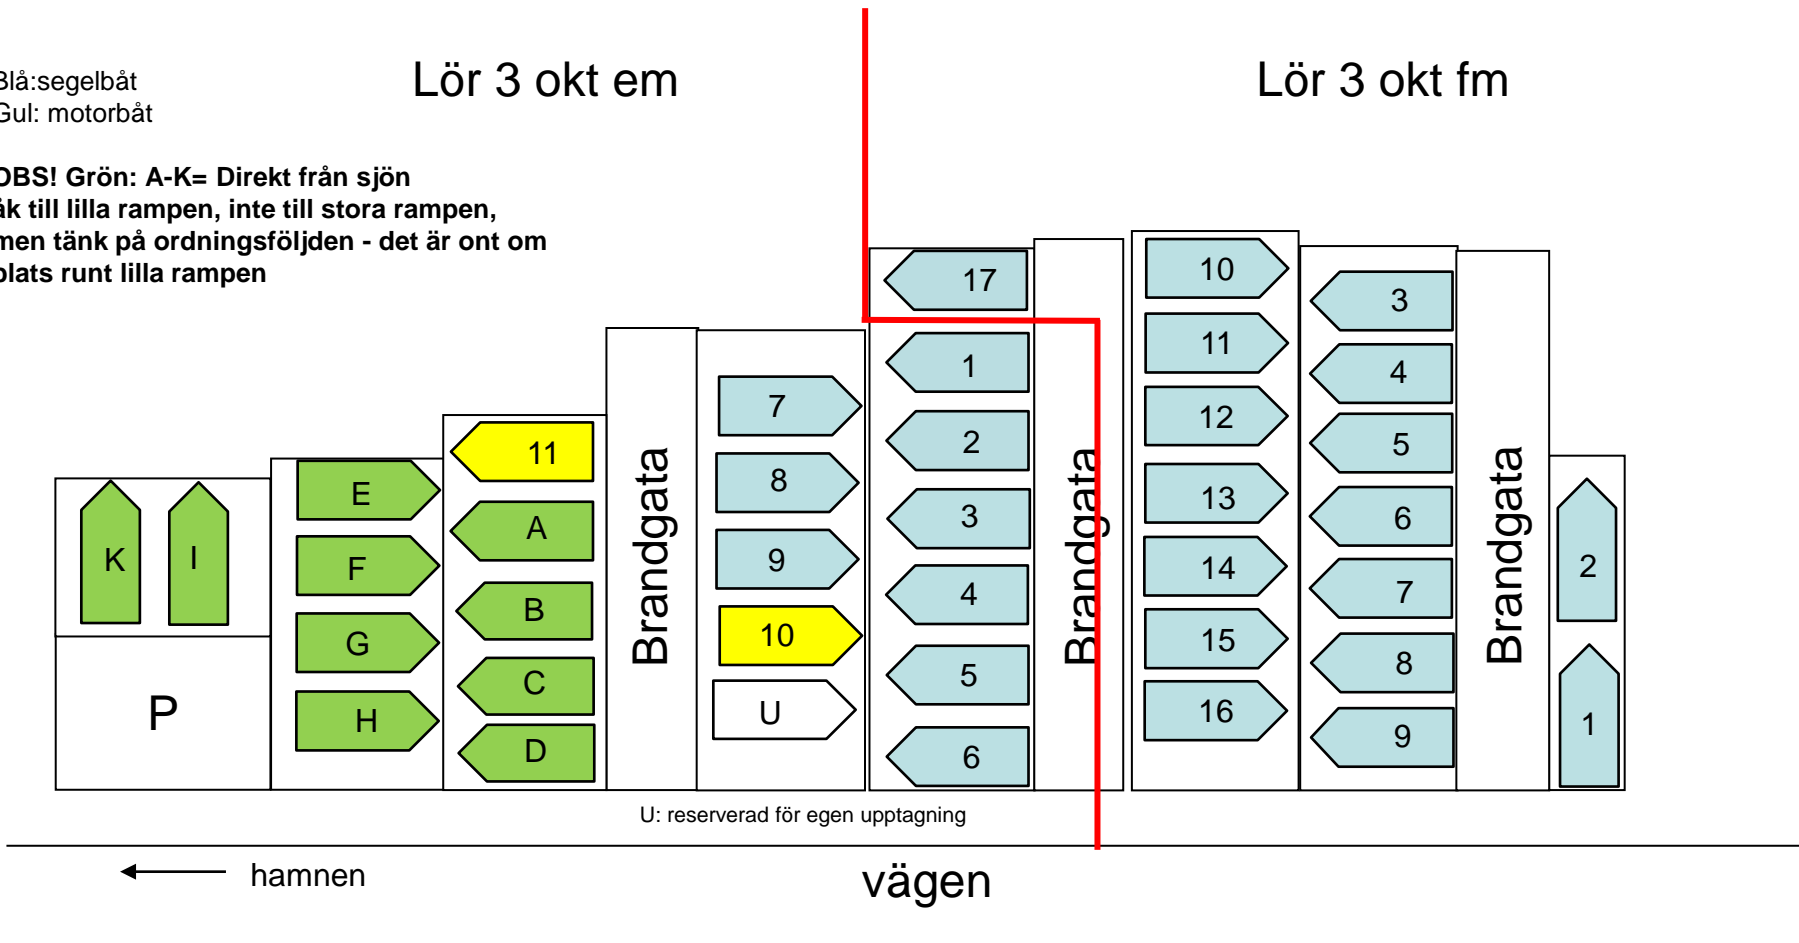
Blå:segelbåt
Gul: motorbåt

OBS! Grön: A-K= Direkt från sjön åk till lilla rampen, inte till stora rampen, men tänk på ordningsföljden - det är ont om plats runt lilla rampen

Lör 3 okt em

Lör 3 okt fm

K I
P
E F G H
11 A B C D
Brandgata
7 8 9 10 U
17 1 2 3 4 5 6
Brandgata
10 11 12 13 14 15 16
3 4 5 6 7 8 9
Brandgata
2 1

U: reserverad för egen upptagning

hamnen

vägen